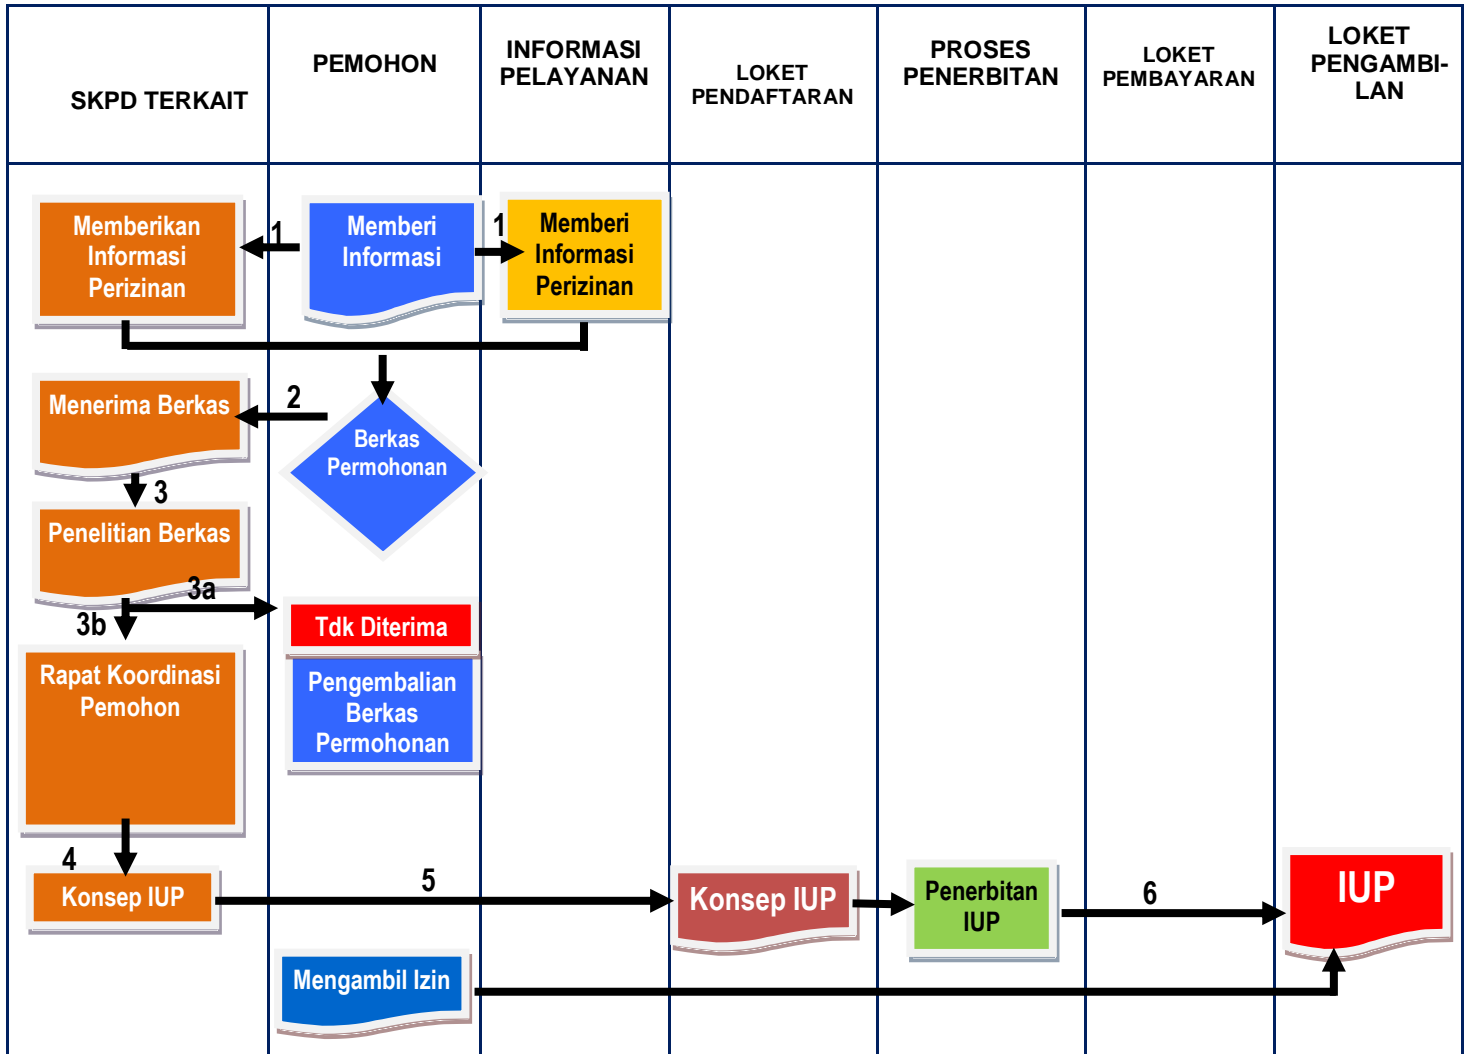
| SKPD TERKAIT | PEMOHON | INFORMASI PELAYANAN | LOKET PENDAFTARAN | PROSES PENERBITAN | LOKET PEMBAYARAN | LOKET PENGAMBI-LAN |
|---|---|---|---|---|---|---|

Memberikan Informasi Perizinan

1

Memberi Informasi

1

Memberi Informasi Perizinan

Menerima Berkas

2

Berkas Permohonan

3

Penelitian Berkas

3a

3b

Tdk Diterima

Pengembalian Berkas Permohonan

Rapat Koordinasi Pemohon

4

Konsep IUP

5

Konsep IUP

Penerbitan IUP

6

IUP

Mengambil Izin